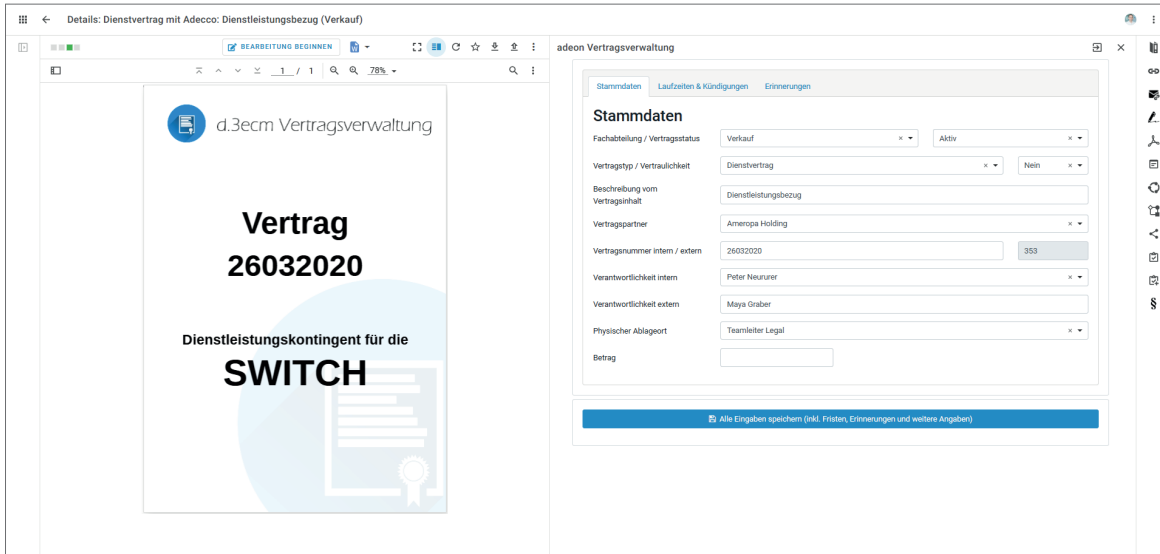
Details: Dienstvertrag mit Adecco: Dienstleistungsbezug (Verkauf)

BEARBEITUNG BEGINNEN

1 / 1 78%

d.3ecm Vertragsverwaltung

Vertrag
26032020

Dienstleistungskontingent für die
SWITCH

adeon Vertragsverwaltung

Stammdaten Laufzeiten & Kündigungen Erinnerungen

Stammdaten

| | | |
|---|---|---|
| Fachabteilung / Vertragsstatus | Verkauf | Aktiv |
| Vertragstyp / Vertraulichkeit | Dienstvertrag | Nein |
| Beschreibung vom Vertragsinhalt | Dienstleistungsbezug | |
| Vertragspartner | Ameropa Holding | |
| Vertragsnummer intern / extern | 26032020 | 353 |
| Verantwortlichkeit intern | Peter Neururer | |
| Verantwortlichkeit extern | Maya Graber | |
| Physischer Ablageort | Teamleiter Legal | |
| Betrag | | |

Alle Eingaben speichern (inkl. Fristen, Erinnerungen und weitere Angaben)

§